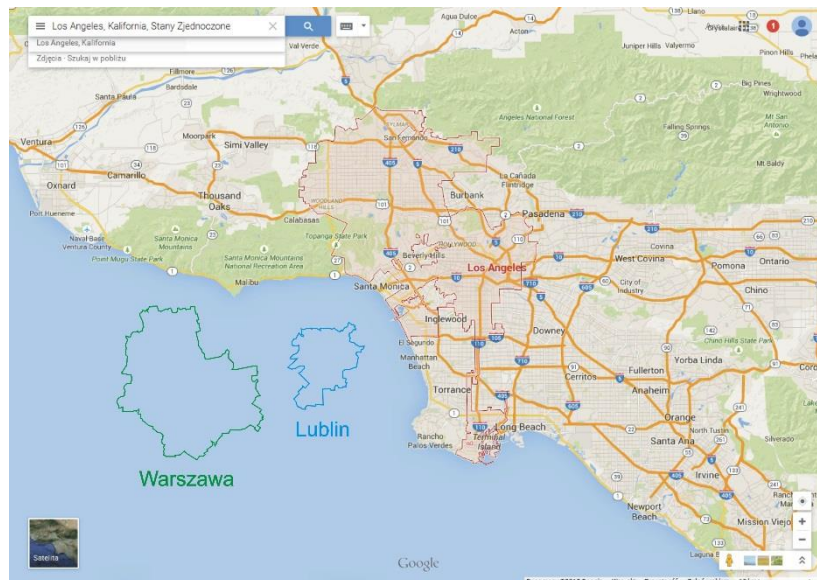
Los Angeles, Kalifornia, Stany Zjednoczone
Los Angeles, Kalifornia
Zdjęcia · Szukaj w pobliżu

Agua Dulce
Acton
Llano
Juniper Hills
Valyermo
Pinon Hills
Phela
Fillmore
Bardsdale
Val Verde
Santa Paula
Big Pines
Wrightwood
Angeles National Forest
Moorpark
Simi Valley
Falling Springs
San Antonio Heights
Ventura
Camarillo
Mt Baldy
Oxnard
Thousand Oaks
Burbank
La Cañada Flintridge
Pasadena
Port Hueneme
Calabasas
Naval Base Ventura County
Santa Monica Mountains
Point Mugu State Park
Santa Monica Mountains National Recreation Area
Topanga State Park
Beverly Hills
Hollywood
Los Angeles
West Covina
Covina
Pomona
Ontario
Malibu
Santa Monica
City of Industry
Chino
Inglewood
Downey
El Segundo
Manhattan Beach
Yorba Linda
Torrance
Cerritos
Fullerton
Anaheim
Orange
Long Beach
Rancho Palos Verdes
Terminal Island
Santa Ana
North Tustin
Silverado
Irvine
Newport Beach
Mission Viejo
Corona
Lublin
Warszawa
Satelita
Google